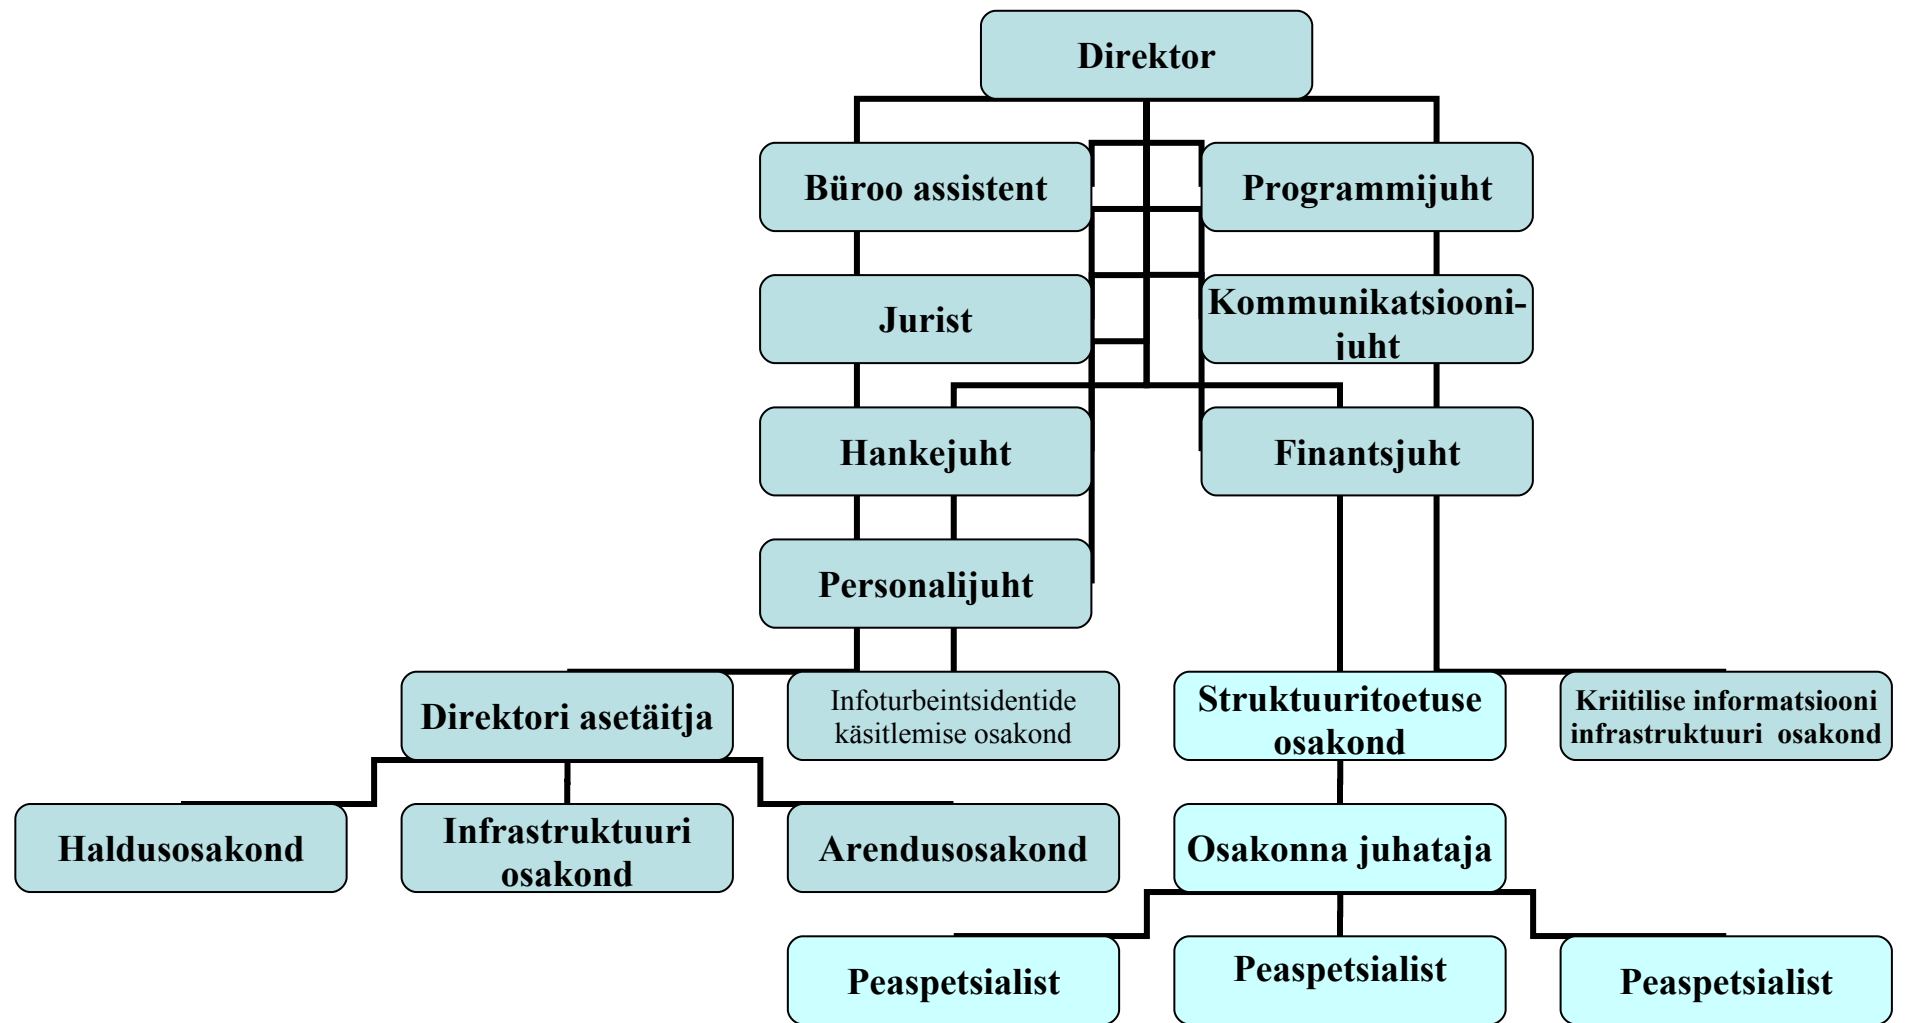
Direktor

Büroo assistent

Programmijuht

Jurist

Kommunikatsioonijuht

Hankejuht

Finantsjuht

Personalijuht

Direktori asetäitja

Infoturbeintsidentide käsitlemise osakond

Struktuuritoetuse osakond

Kriitilise informatsiooni infrastruktuuri osakond

Haldusosakond

Infrastruktuuri osakond

Arendusosakond

Osakonna juhataja

Peaspetsialist

Peaspetsialist

Peaspetsialist